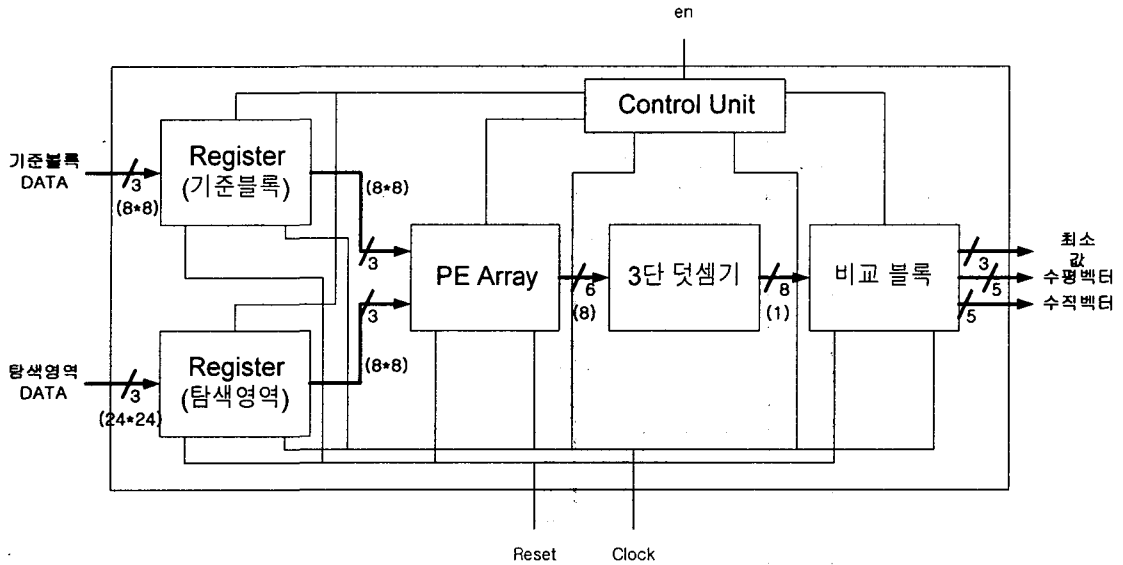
en

Control Unit

기준블록 DATA

3

(8*8)

Register (기준블록)

(8*8)

3

PE Array

6

(8)

3단 덧셈기

8

(1)

비교 블록

3

5

5

최소값

수평벡터

수직벡터

3

탐색영역 DATA

3

(24*24)

Register (탐색영역)

(8*8)

Reset

Clock